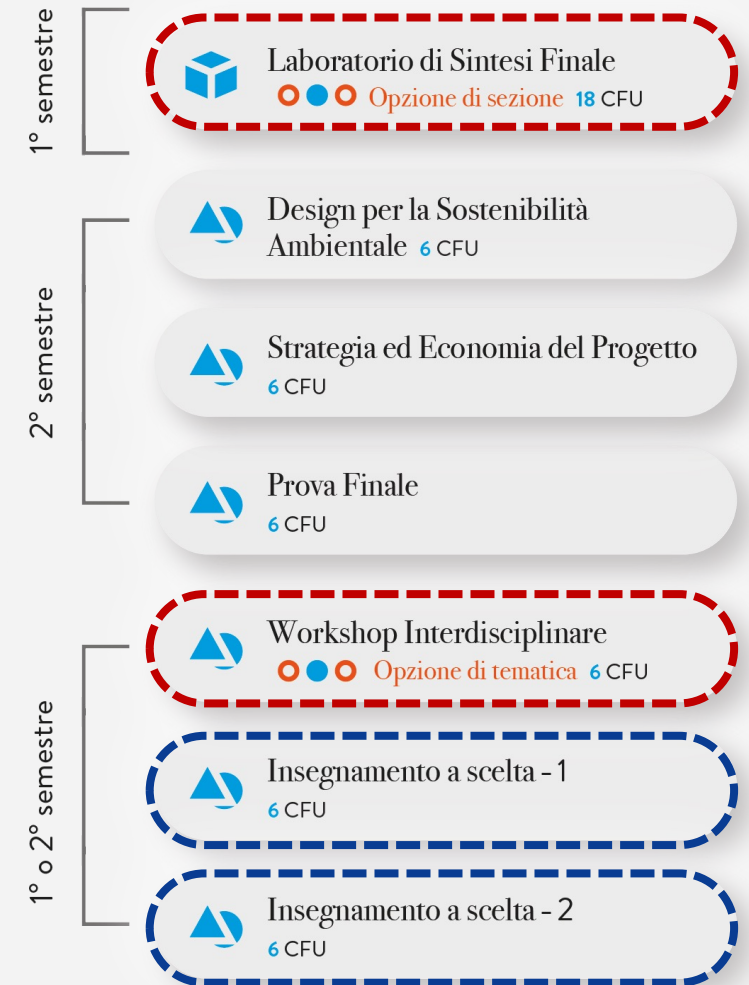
1° semestre

Laboratorio di Sintesi Finale
Opzione di sezione 18 CFU

2° semestre

Design per la Sostenibilità Ambientale 6 CFU

Strategia ed Economia del Progetto
6 CFU

Prova Finale
6 CFU

1° o 2° semestre

Workshop Interdisciplinare
Opzione di tematica 6 CFU

Insegnamento a scelta - 1
6 CFU

Insegnamento a scelta - 2
6 CFU